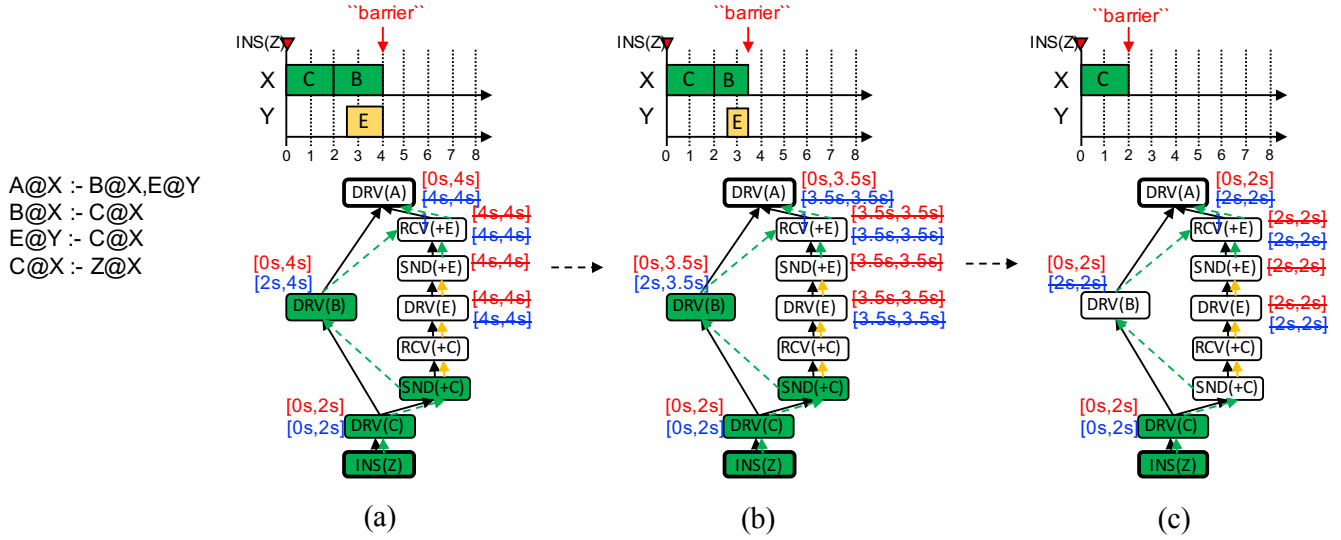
A@X :- B@X,E@Y
B@X :- C@X
E@Y :- C@X
C@X :- Z@X

``barrier``
INS(Z)
X C B
Y E
0 1 2 3 4 5 6 7 8

DRV(A) [0s,4s] [4s,4s]
RCV(+E) [4s,4s] [4s,4s]
SND(+E) [4s,4s]
DRV(E) [4s,4s] [4s,4s]
[0s,4s] [2s,4s] DRV(B)
RCV(+C)
SND(+C)
[0s,2s] [0s,2s] DRV(C)
INS(Z)

(a)

``barrier``
INS(Z)
X C B
Y E
0 1 2 3 4 5 6 7 8

DRV(A) [0s,3.5s] [3.5s,3.5s]
RCV(+E) [3.5s,3.5s] [3.5s,3.5s]
SND(+E) [3.5s,3.5s]
DRV(E) [3.5s,3.5s] [3.5s,3.5s]
[0s,3.5s] [2s,3.5s] DRV(B)
RCV(+C)
SND(+C)
[0s,2s] [0s,2s] DRV(C)
INS(Z)

(b)

``barrier``
INS(Z)
X C
Y
0 1 2 3 4 5 6 7 8

DRV(A) [0s,2s] [2s,2s]
RCV(+E) [2s,2s] [2s,2s]
SND(+E) [2s,2s]
DRV(E) [2s,2s] [2s,2s]
[0s,2s] [2s,2s] DRV(B)
RCV(+C)
SND(+C)
[0s,2s] [0s,2s] DRV(C)
INS(Z)

(c)